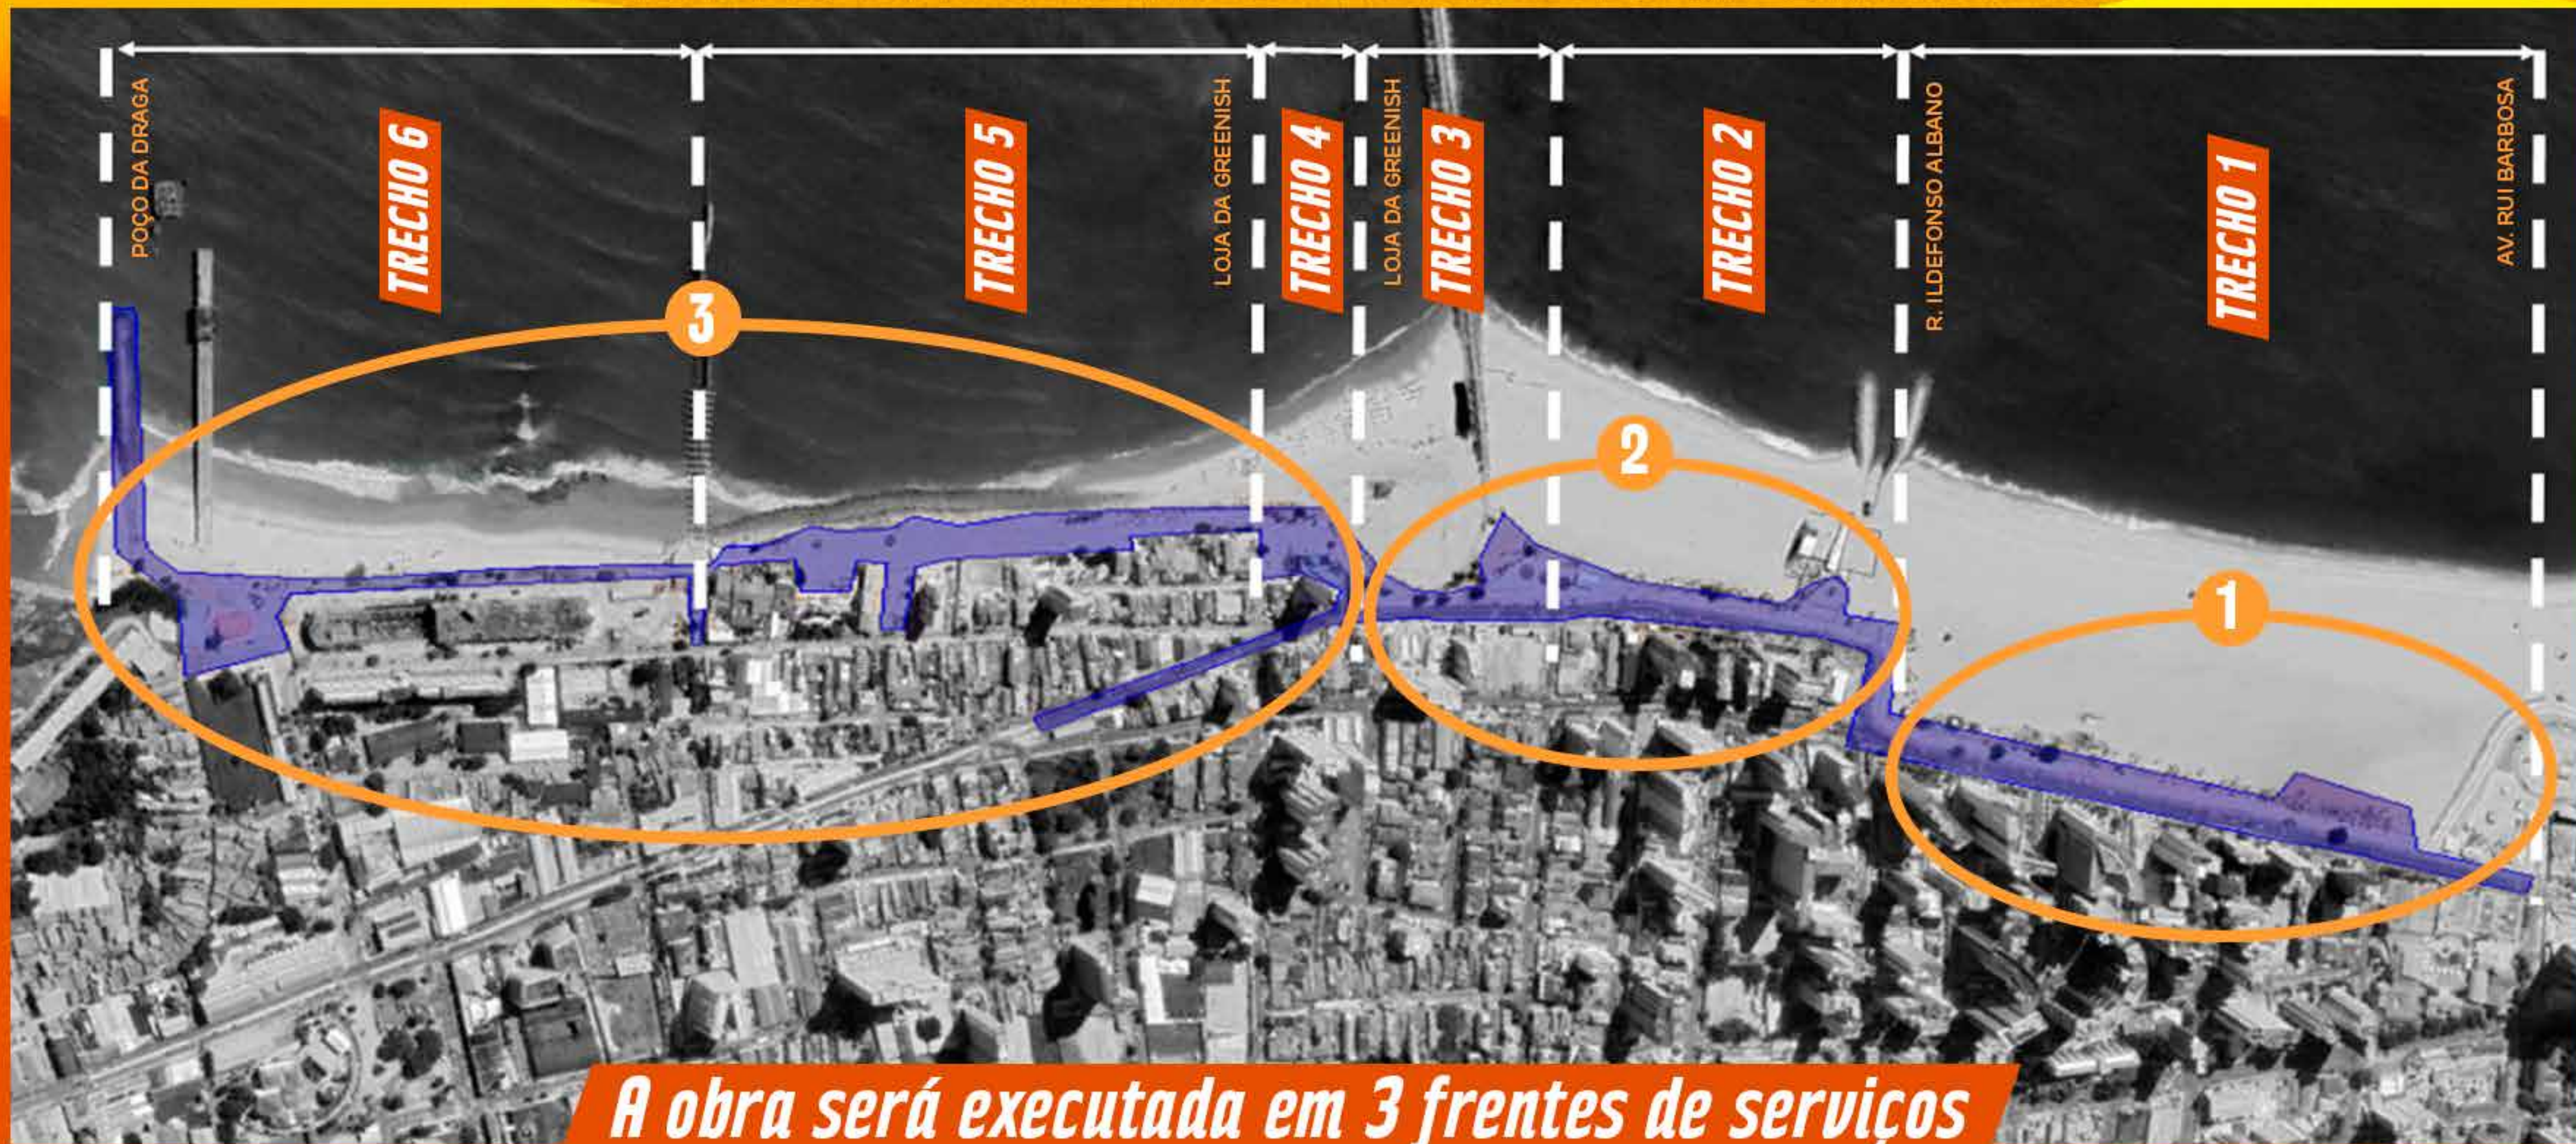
POÇO DA DRAGA

TRECHO 6

TRECHO 5

LOJA DA GREENISH

TRECHO 4

LOJA DA GREENISH

TRECHO 3

TRECHO 2

R. ILDEFONSO ALBANO

TRECHO 1

AV. RUI BARBOSA

3

2

1

A obra será executada em 3 frentes de serviços